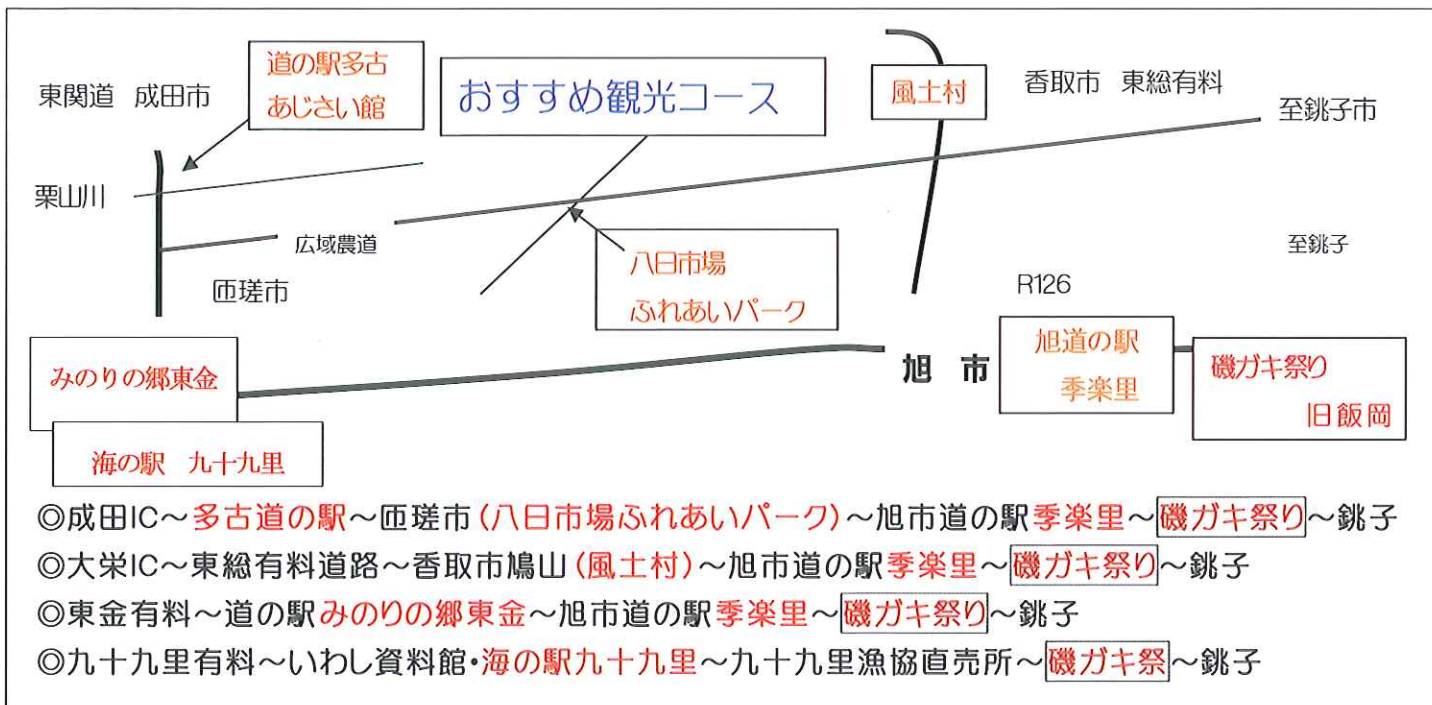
東関道　成田市

道の駅多古
あじさい館

おすすめ観光コース

風土村

香取市　東総有料

至銚子市

栗山川

広域農道

至銚子

匝瑳市

八日市場
ふれあいパーク

R126

みのりの郷東金

旭　市

旭道の駅
季楽里

磯ガキ祭り
旧飯岡

海の駅　九十九里

◎成田IC～多古道の駅～匝瑳市（八日市場ふれあいパーク）～旭市道の駅季楽里～磯ガキ祭り～銚子
◎大栄IC～東総有料道路～香取市鳩山（風土村）～旭市道の駅季楽里～磯ガキ祭り～銚子
◎東金有料～道の駅みのりの郷東金～旭市道の駅季楽里～磯ガキ祭り～銚子
◎九十九里有料～いわし資料館・海の駅九十九里～九十九里漁協直売所～磯ガキ祭～銚子